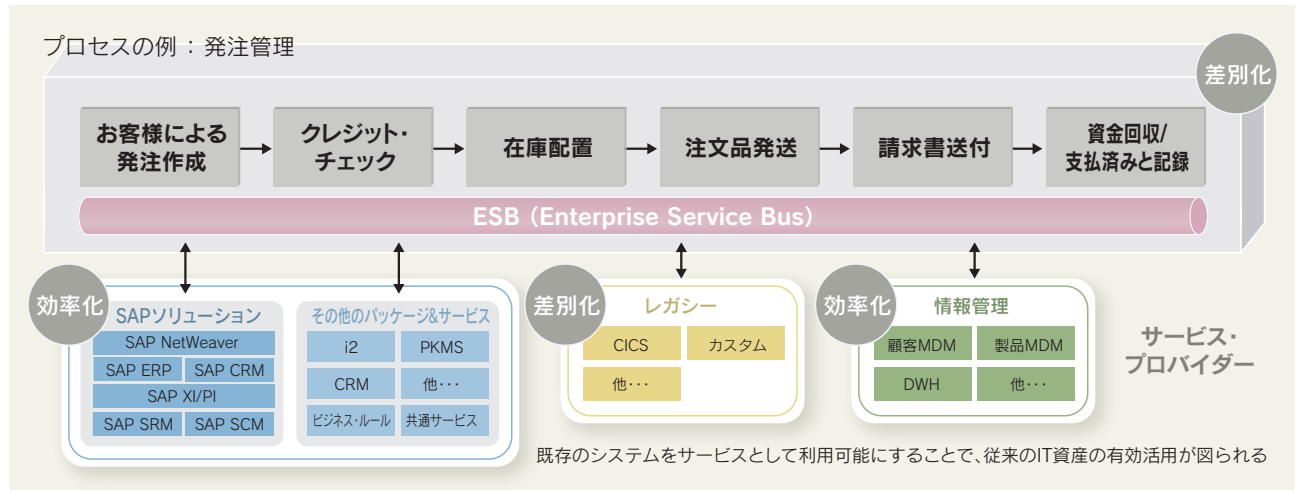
プロセスの例：発注管理

差別化

お客様による発注作成

クレジット・チェック

在庫配置

注文品発送

請求書送付

資金回収/支払済みと記録

ESB（Enterprise Service Bus）

効率化

SAPソリューション

SAP NetWeaver

SAP ERP

SAP CRM

SAP XI/PI

SAP SRM

SAP SCM

その他のパッケージ&サービス

i2

PKMS

CRM

他・・・

ビジネス・ルール

共通サービス

差別化

レガシー

CICS

カスタム

他・・・

効率化

情報管理

顧客MDM

製品MDM

DWH

他・・・

サービス・プロバイダー

既存のシステムをサービスとして利用可能にすることで、従来のIT資産の有効活用が図られる